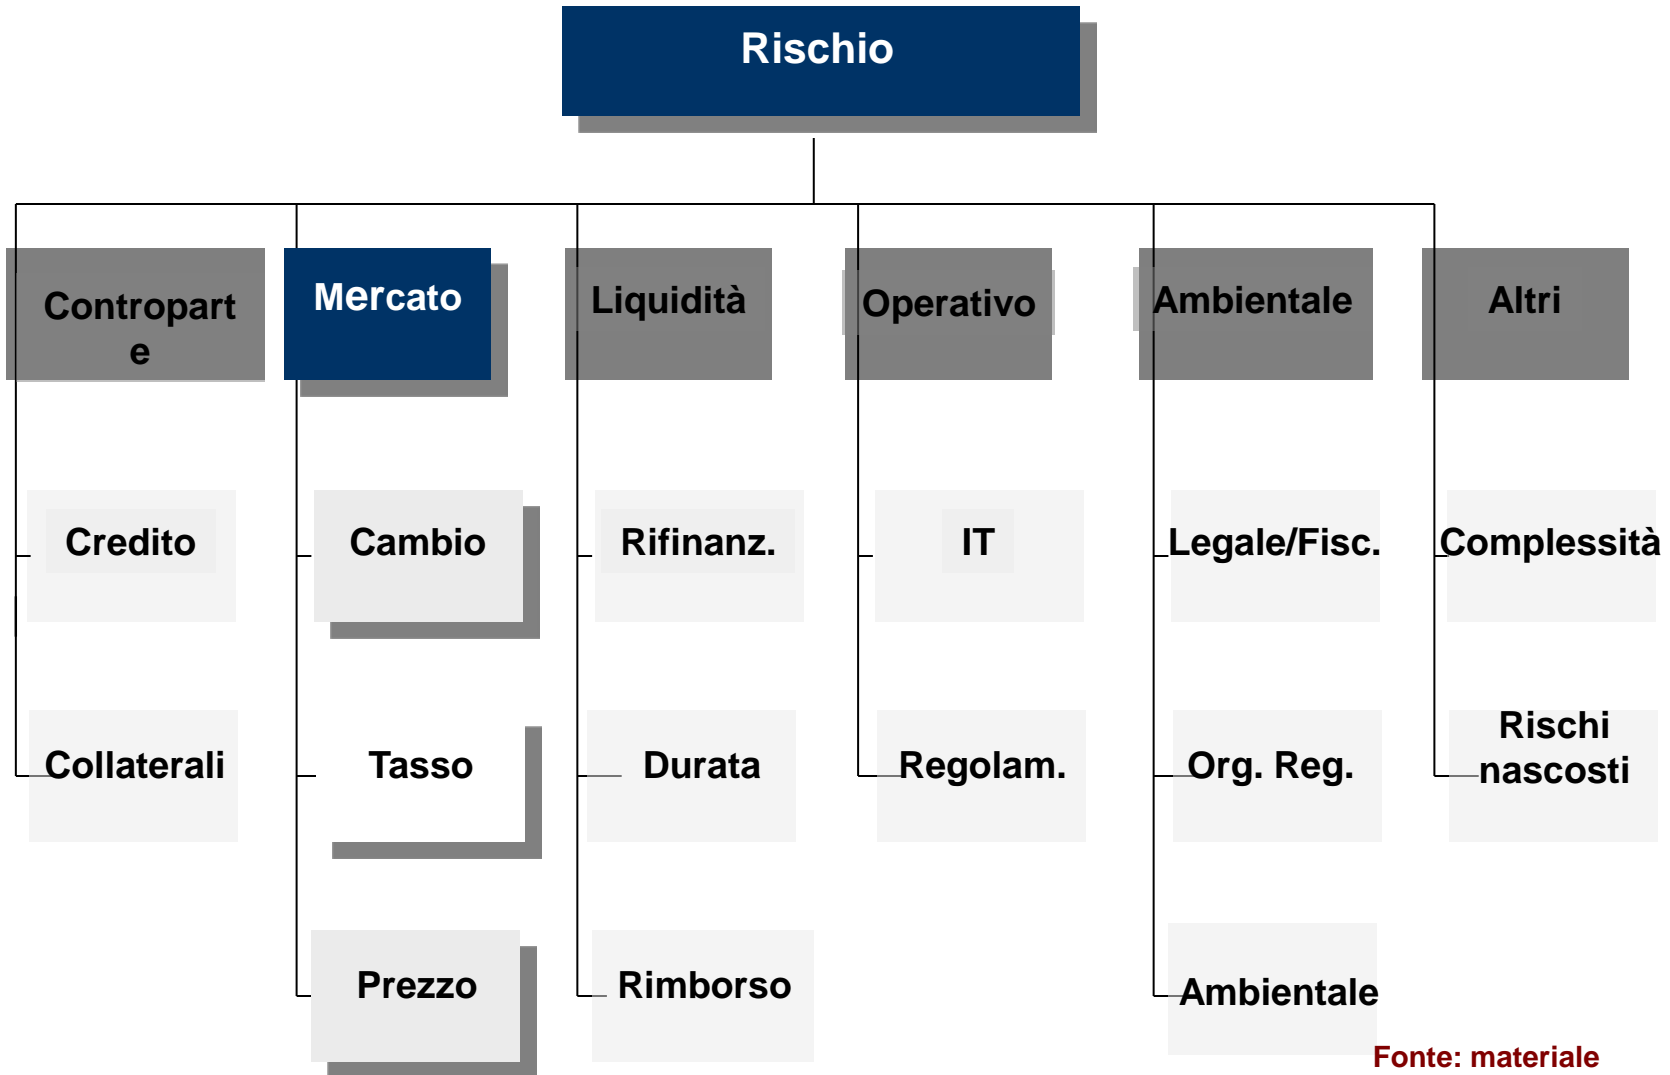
Rischio

Controparte

Credito

Collaterali

Mercato

Cambio

Tasso

Prezzo

Liquidità

Rifinanz.

Durata

Rimborso

Operativo

IT

Regolam.

Ambientale

Legale/Fisc.

Org. Reg.

Ambientale

Altri

Complessità

Rischi nascosti

Fonte: materiale